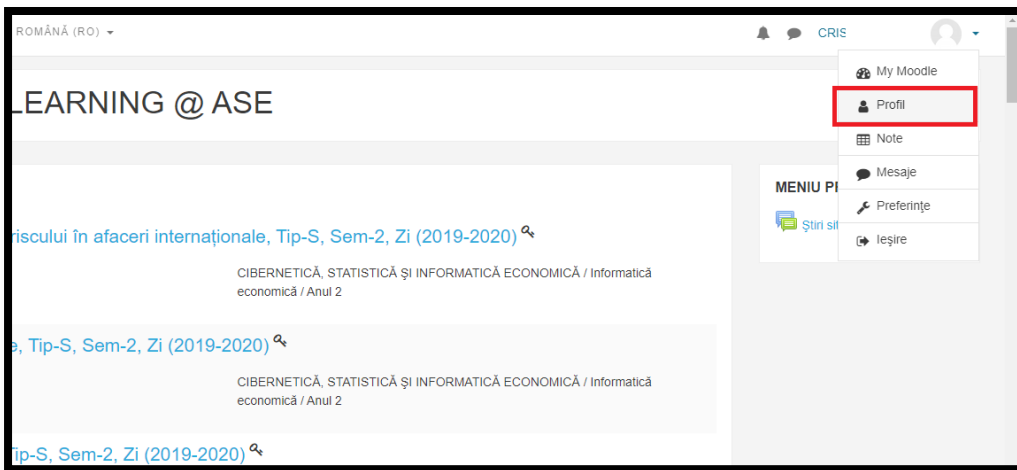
ROMÂNĂ (RO)

CRIS

My Moodle
Profil
Note
Mesaje
Preferințe
Ieșire

LEARNING @ ASE

MENIU P

Știri sit

riscului în afaceri internaționale, Tip-S, Sem-2, Zi (2019-2020)

CIBERNETICĂ, STATISTICĂ ŞI INFORMATICĂ ECONOMICĂ / Informatică economică / Anul 2

e, Tip-S, Sem-2, Zi (2019-2020)

CIBERNETICĂ, STATISTICĂ ŞI INFORMATICĂ ECONOMICĂ / Informatică economică / Anul 2

Tip-S, Sem-2, Zi (2019-2020)